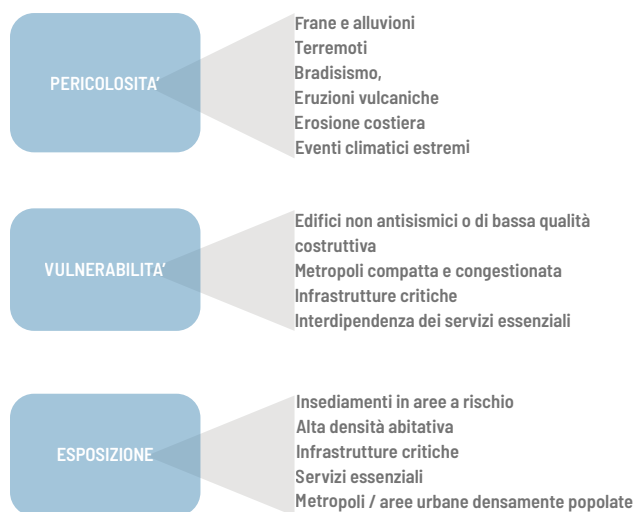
PERICOLOSITA'

Frane e alluvioni
Terremoti
Bradisismo,
Eruzioni vulcaniche
Erosione costiera
Eventi climatici estremi

VULNERABILITA'

Edifici non antisismici o di bassa qualità costruttiva
Metropoli compatta e congestionata
Infrastrutture critiche
Interdipendenza dei servizi essenziali

ESPOSIZIONE

Insediamenti in aree a rischio
Alta densità abitativa
Infrastrutture critiche
Servizi essenziali
Metropoli / aree urbane densamente popolate